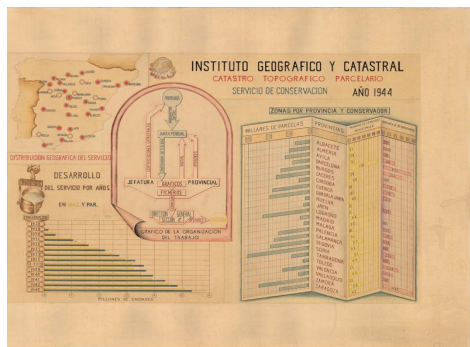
INSTITUTO GEOGRAFICO Y CATASTRAL
CATASTRO TOPOGRAFICO PARCELARIO
SERVICIO DE CONSERVACION AÑO 1944

DISTRIBUCION GEOGRAFICA DEL SERVICIO

DESARROLLO DEL SERVICIO POR AÑOS
EN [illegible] Y PAR.

JEFATURA PROVINCIAL

GRAFICO DE LA ORGANIZACION DEL TRABAJO

ZONAS POR PROVINCIA Y CONSERVADOR

MILLARES DE PARCELAS

PROVINCIAS

ALBACETE
ALMERIA
AVILA
BARCELONA
BURGOS
CACERES
CORDOBA
CUENCA
GERONA
GUADALAJARA
HUELVA
JAEN
LOGROÑO
MADRID
MALAGA
MURCIA
PALENCIA
SALAMANCA
SEGOVIA
SORIA
TARRAGONA
TOLEDO
VALENCIA
VALLADOLID
ZAMORA
ZARAGOZA

MILLONES DE PARCELAS